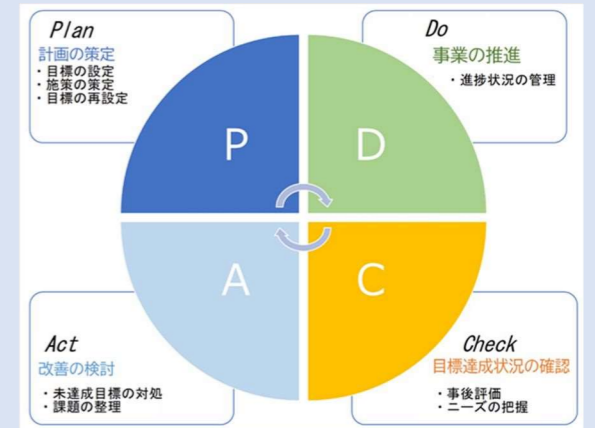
Plan
計画の策定
・目標の設定
・施策の策定
・目標の再設定

Do
事業の推進
・進捗状況の管理

P

D

A

C

Act
改善の検討
・未達成目標の対処
・課題の整理

Check
目標達成状況の確認
・事後評価
・ニーズの把握